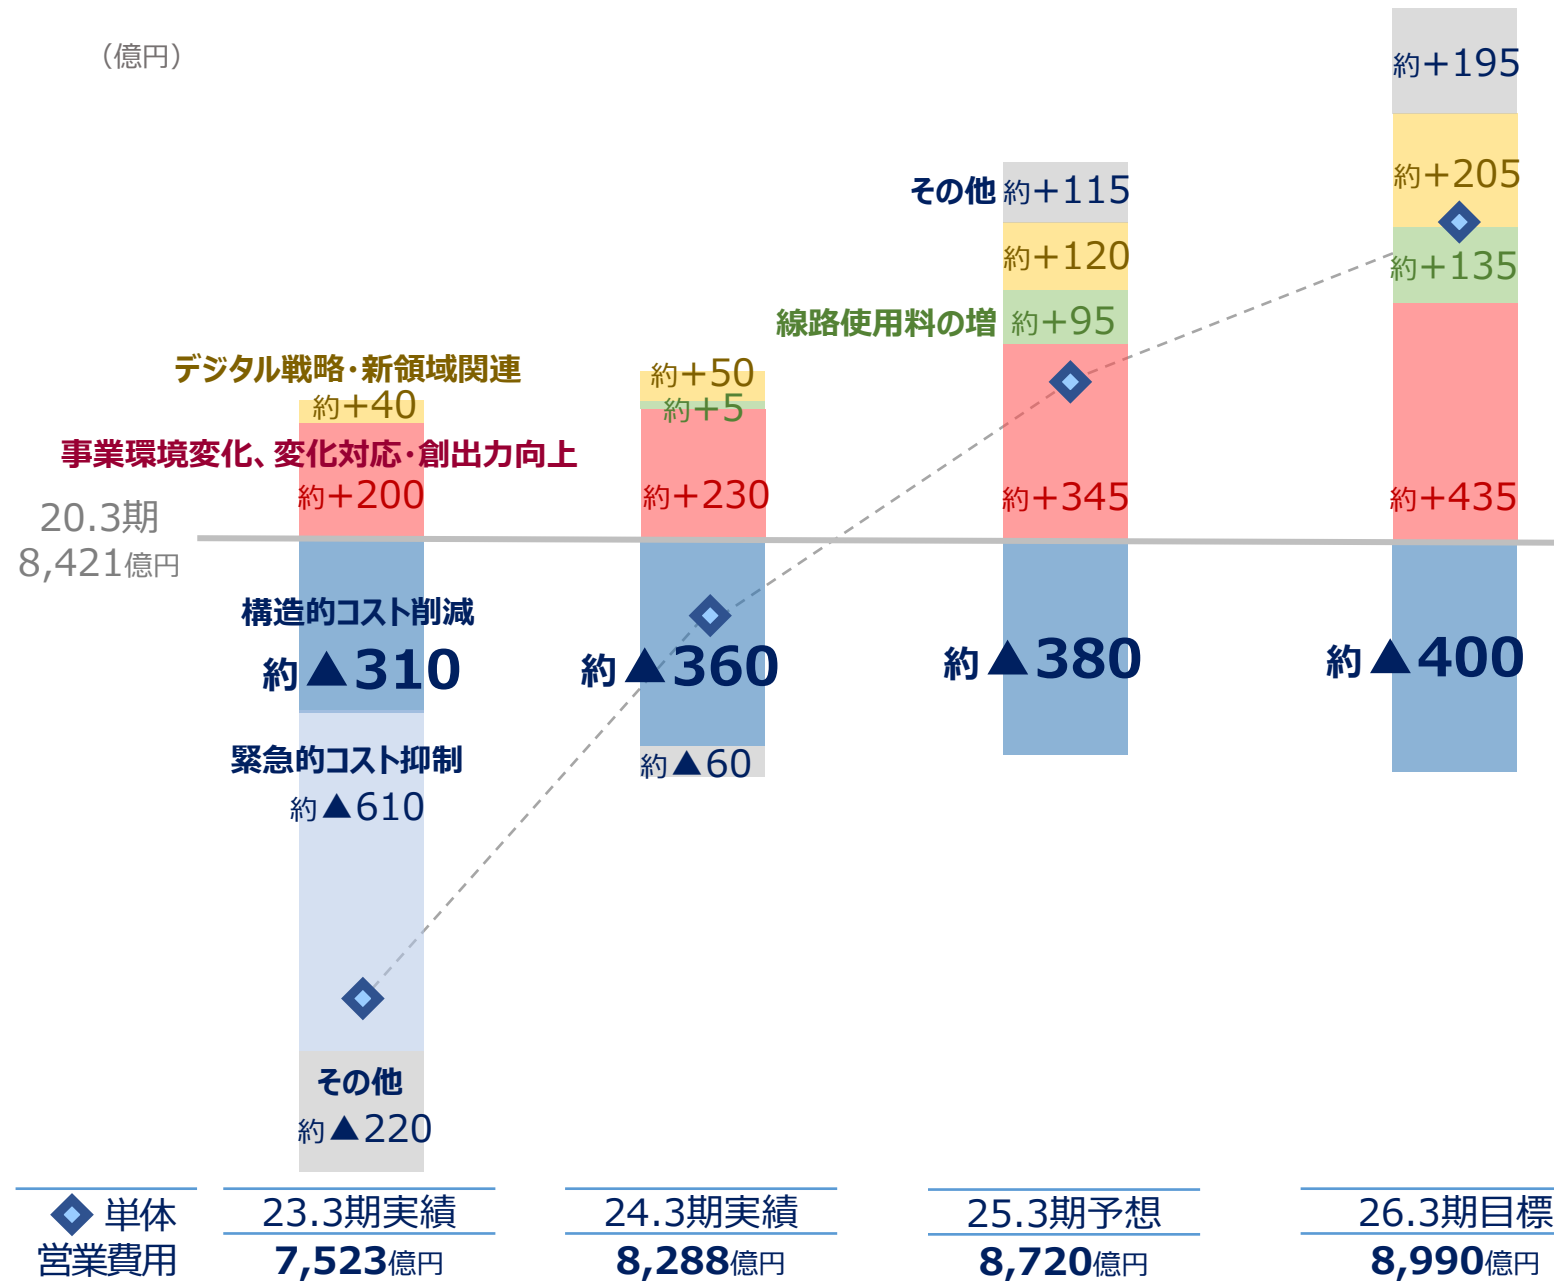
（億円）

約+195

その他 約+115

約+205

約+120

約+135

線路使用料の増 約+95

デジタル戦略・新領域関連

約+50

約+40

約+5

事業環境変化、変化対応・創出力向上

約+200

約+230

約+345

約+435

20.3期
8,421億円

構造的コスト削減

約▲310

約▲360

約▲380

約▲400

約▲60

緊急的コスト抑制

約▲610

その他

約▲220

単体
営業費用

23.3期実績
7,523億円

24.3期実績
8,288億円

25.3期予想
8,720億円

26.3期目標
8,990億円